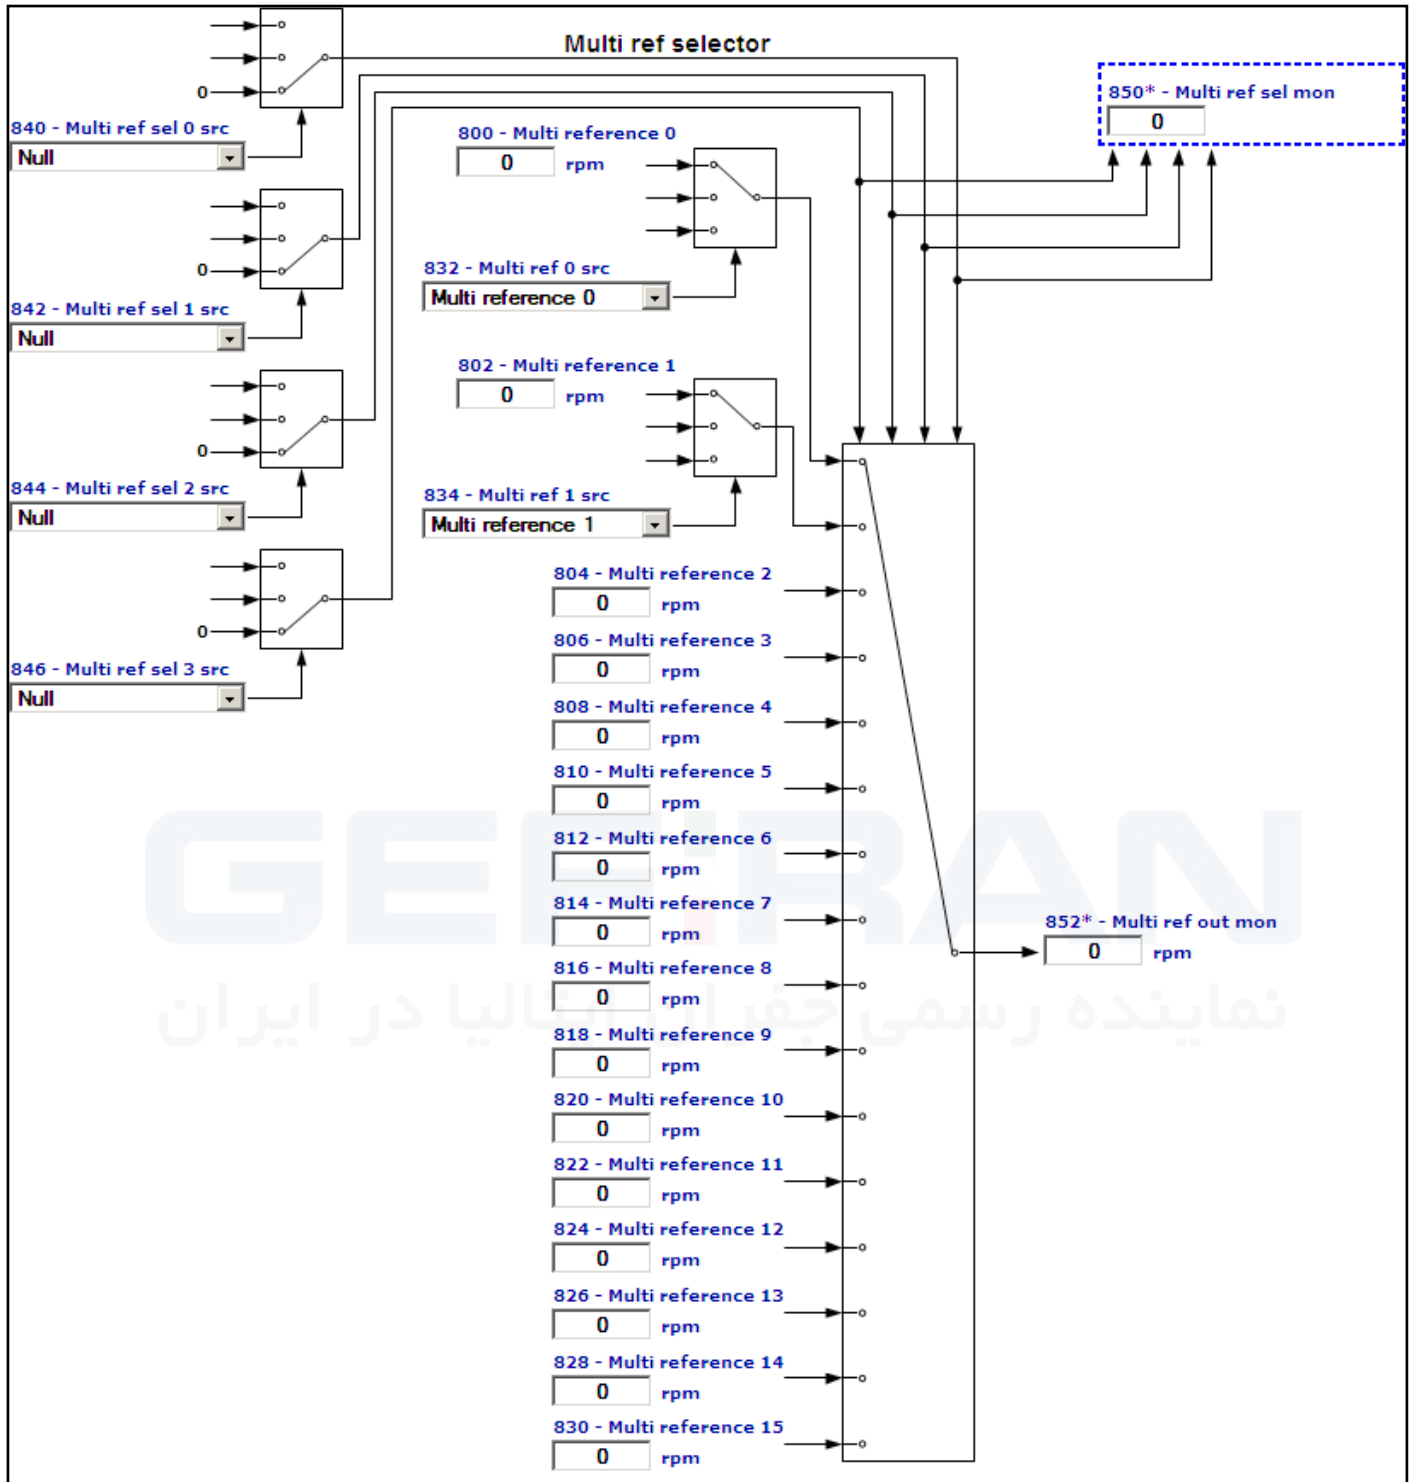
Multi ref selector

0

840 - Multi ref sel 0 src
Null

0

842 - Multi ref sel 1 src
Null

0

844 - Multi ref sel 2 src
Null

0

846 - Multi ref sel 3 src
Null

800 - Multi reference 0
0 rpm

832 - Multi ref 0 src
Multi reference 0

802 - Multi reference 1
0 rpm

834 - Multi ref 1 src
Multi reference 1

850* - Multi ref sel mon
0

804 - Multi reference 2
0 rpm

806 - Multi reference 3
0 rpm

808 - Multi reference 4
0 rpm

810 - Multi reference 5
0 rpm

812 - Multi reference 6
0 rpm

814 - Multi reference 7
0 rpm

852* - Multi ref out mon
0 rpm

816 - Multi reference 8
0 rpm

818 - Multi reference 9
0 rpm

820 - Multi reference 10
0 rpm

822 - Multi reference 11
0 rpm

824 - Multi reference 12
0 rpm

826 - Multi reference 13
0 rpm

828 - Multi reference 14
0 rpm

830 - Multi reference 15
0 rpm

GEFRAN
نماینده رسمی جفران ایتالیا در ایران